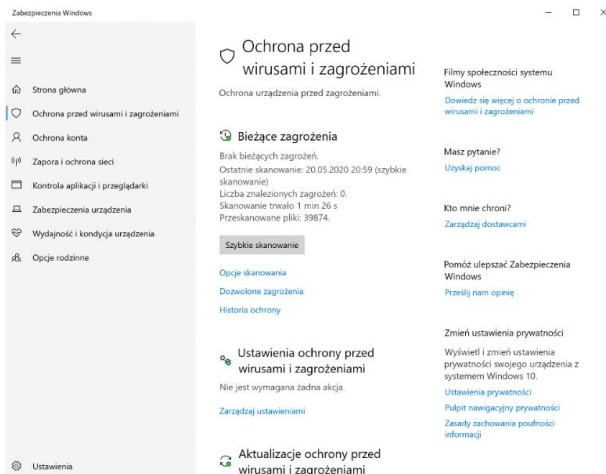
Zabezpieczenia Windows

Strona główna
Ochrona przed wirusami i zagrożeniami
Ochrona konta
Zapora i ochrona sieci
Kontrola aplikacji i przeglądarki
Zabezpieczenia urządzenia
Wydajność i kondycja urządzenia
Opcje rodzinne

Ustawienia

Ochrona przed wirusami i zagrożeniami

Ochrona urządzenia przed zagrożeniami.

Bieżące zagrożenia

Brak bieżących zagrożeń.
Ostatnie skanowanie: 20.05.2020 20:59 (szybkie skanowanie)
Liczba znalezionych zagrożeń: 0.
Skanowanie trwało 1 min 26 s
Przeskanowane pliki: 39874.

Szybkie skanowanie

Opcje skanowania
Dozwolone zagrożenia
Historia ochrony

Ustawienia ochrony przed wirusami i zagrożeniami

Nie jest wymagana żadna akcja.

Zarządzaj ustawieniami

Aktualizacje ochrony przed wirusami i zagrożeniami

Filmy społeczności systemu Windows

Dowiedz się więcej o ochronie przed wirusami i zagrożeniami

Masz pytanie?

Uzyskaj pomoc

Kto mnie chroni?

Zarządzaj dostawcami

Pomóż ulepszać Zabezpieczenia Windows

Prześlij nam opinię

Zmień ustawienia prywatności

Wyświetl i zmień ustawienia prywatności swojego urządzenia z systemem Windows 10.

Ustawienia prywatności
Pulpit nawigacyjny prywatności
Zasady zachowania poufności informacji